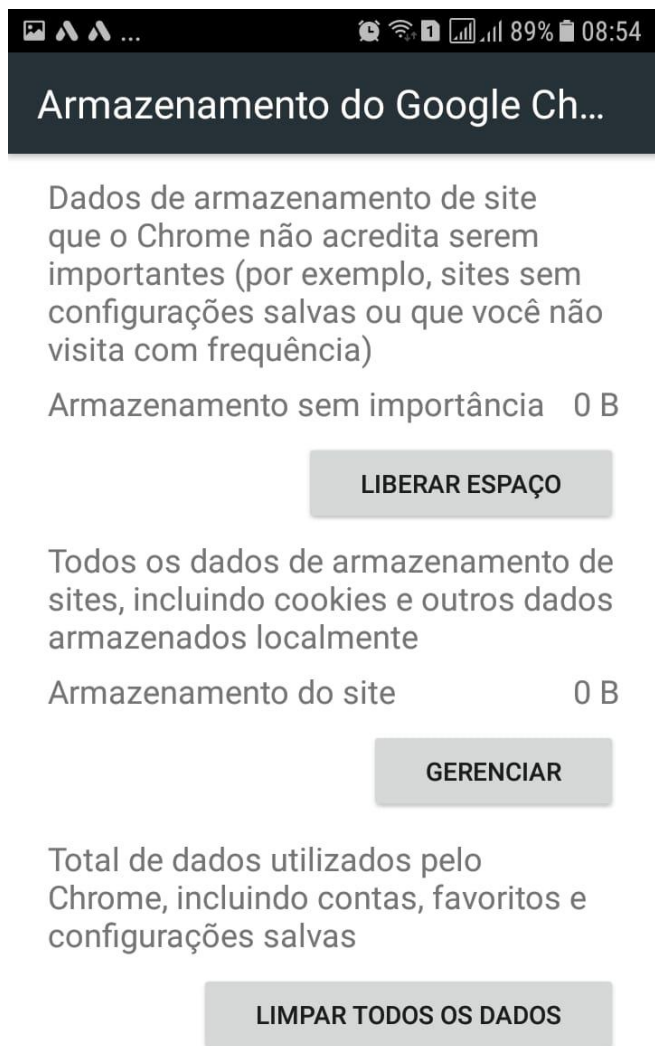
... 89% 08:54

Armazenamento do Google Ch...

Dados de armazenamento de site que o Chrome não acredita serem importantes (por exemplo, sites sem configurações salvas ou que você não visita com frequência)

Armazenamento sem importância 0 B

LIBERAR ESPAÇO

Todos os dados de armazenamento de sites, incluindo cookies e outros dados armazenados localmente

Armazenamento do site 0 B

GERENCIAR

Total de dados utilizados pelo Chrome, incluindo contas, favoritos e configurações salvas

LIMPAR TODOS OS DADOS